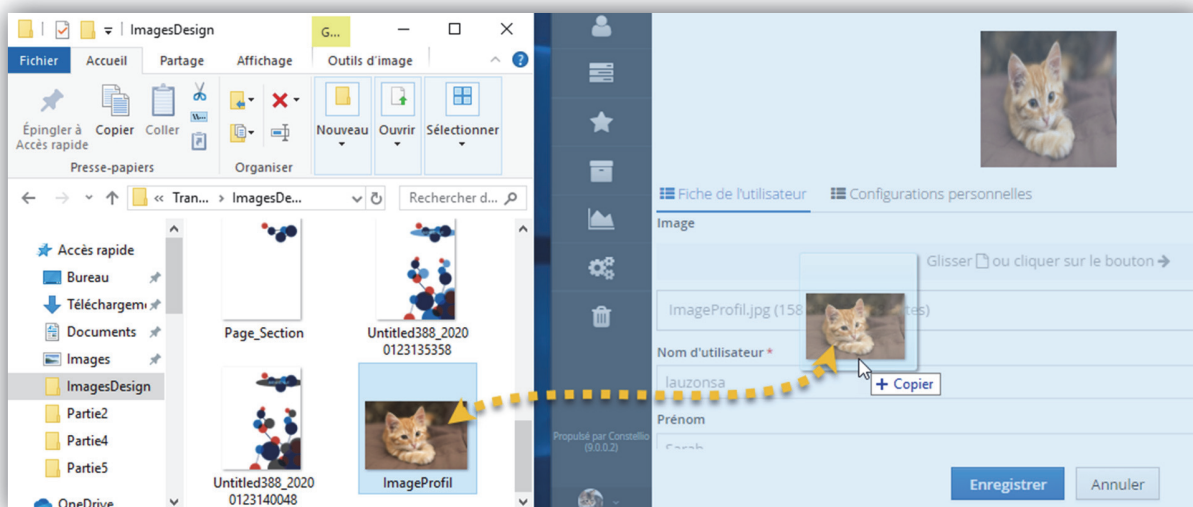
ImagesDesign
G...
Fichier
Accueil
Partage
Affichage
Outils d'image
Épingler à Accès rapide
Copier
Coller
Presse-papiers
Organiser
Nouveau
Ouvrir
Sélectionner
« Tran... › ImagesDe...
Rechercher d...
Accès rapide
Bureau
Téléchargem
Documents
Images
ImagesDesign
Partie2
Partie4
Partie5
OneDrive
Page_Section
Untitled388_20200123135358
Untitled388_20200123140048
ImageProfil
Fiche de l'utilisateur
Configurations personnelles
Image
Glisser ou cliquer sur le bouton
ImageProfil.jpg (158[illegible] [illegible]tes)
Nom d'utilisateur *
lauzonsa
+ Copier
Prénom
Sarah
Propulsé par Constellio (9.0.0.2)
Enregistrer
Annuler